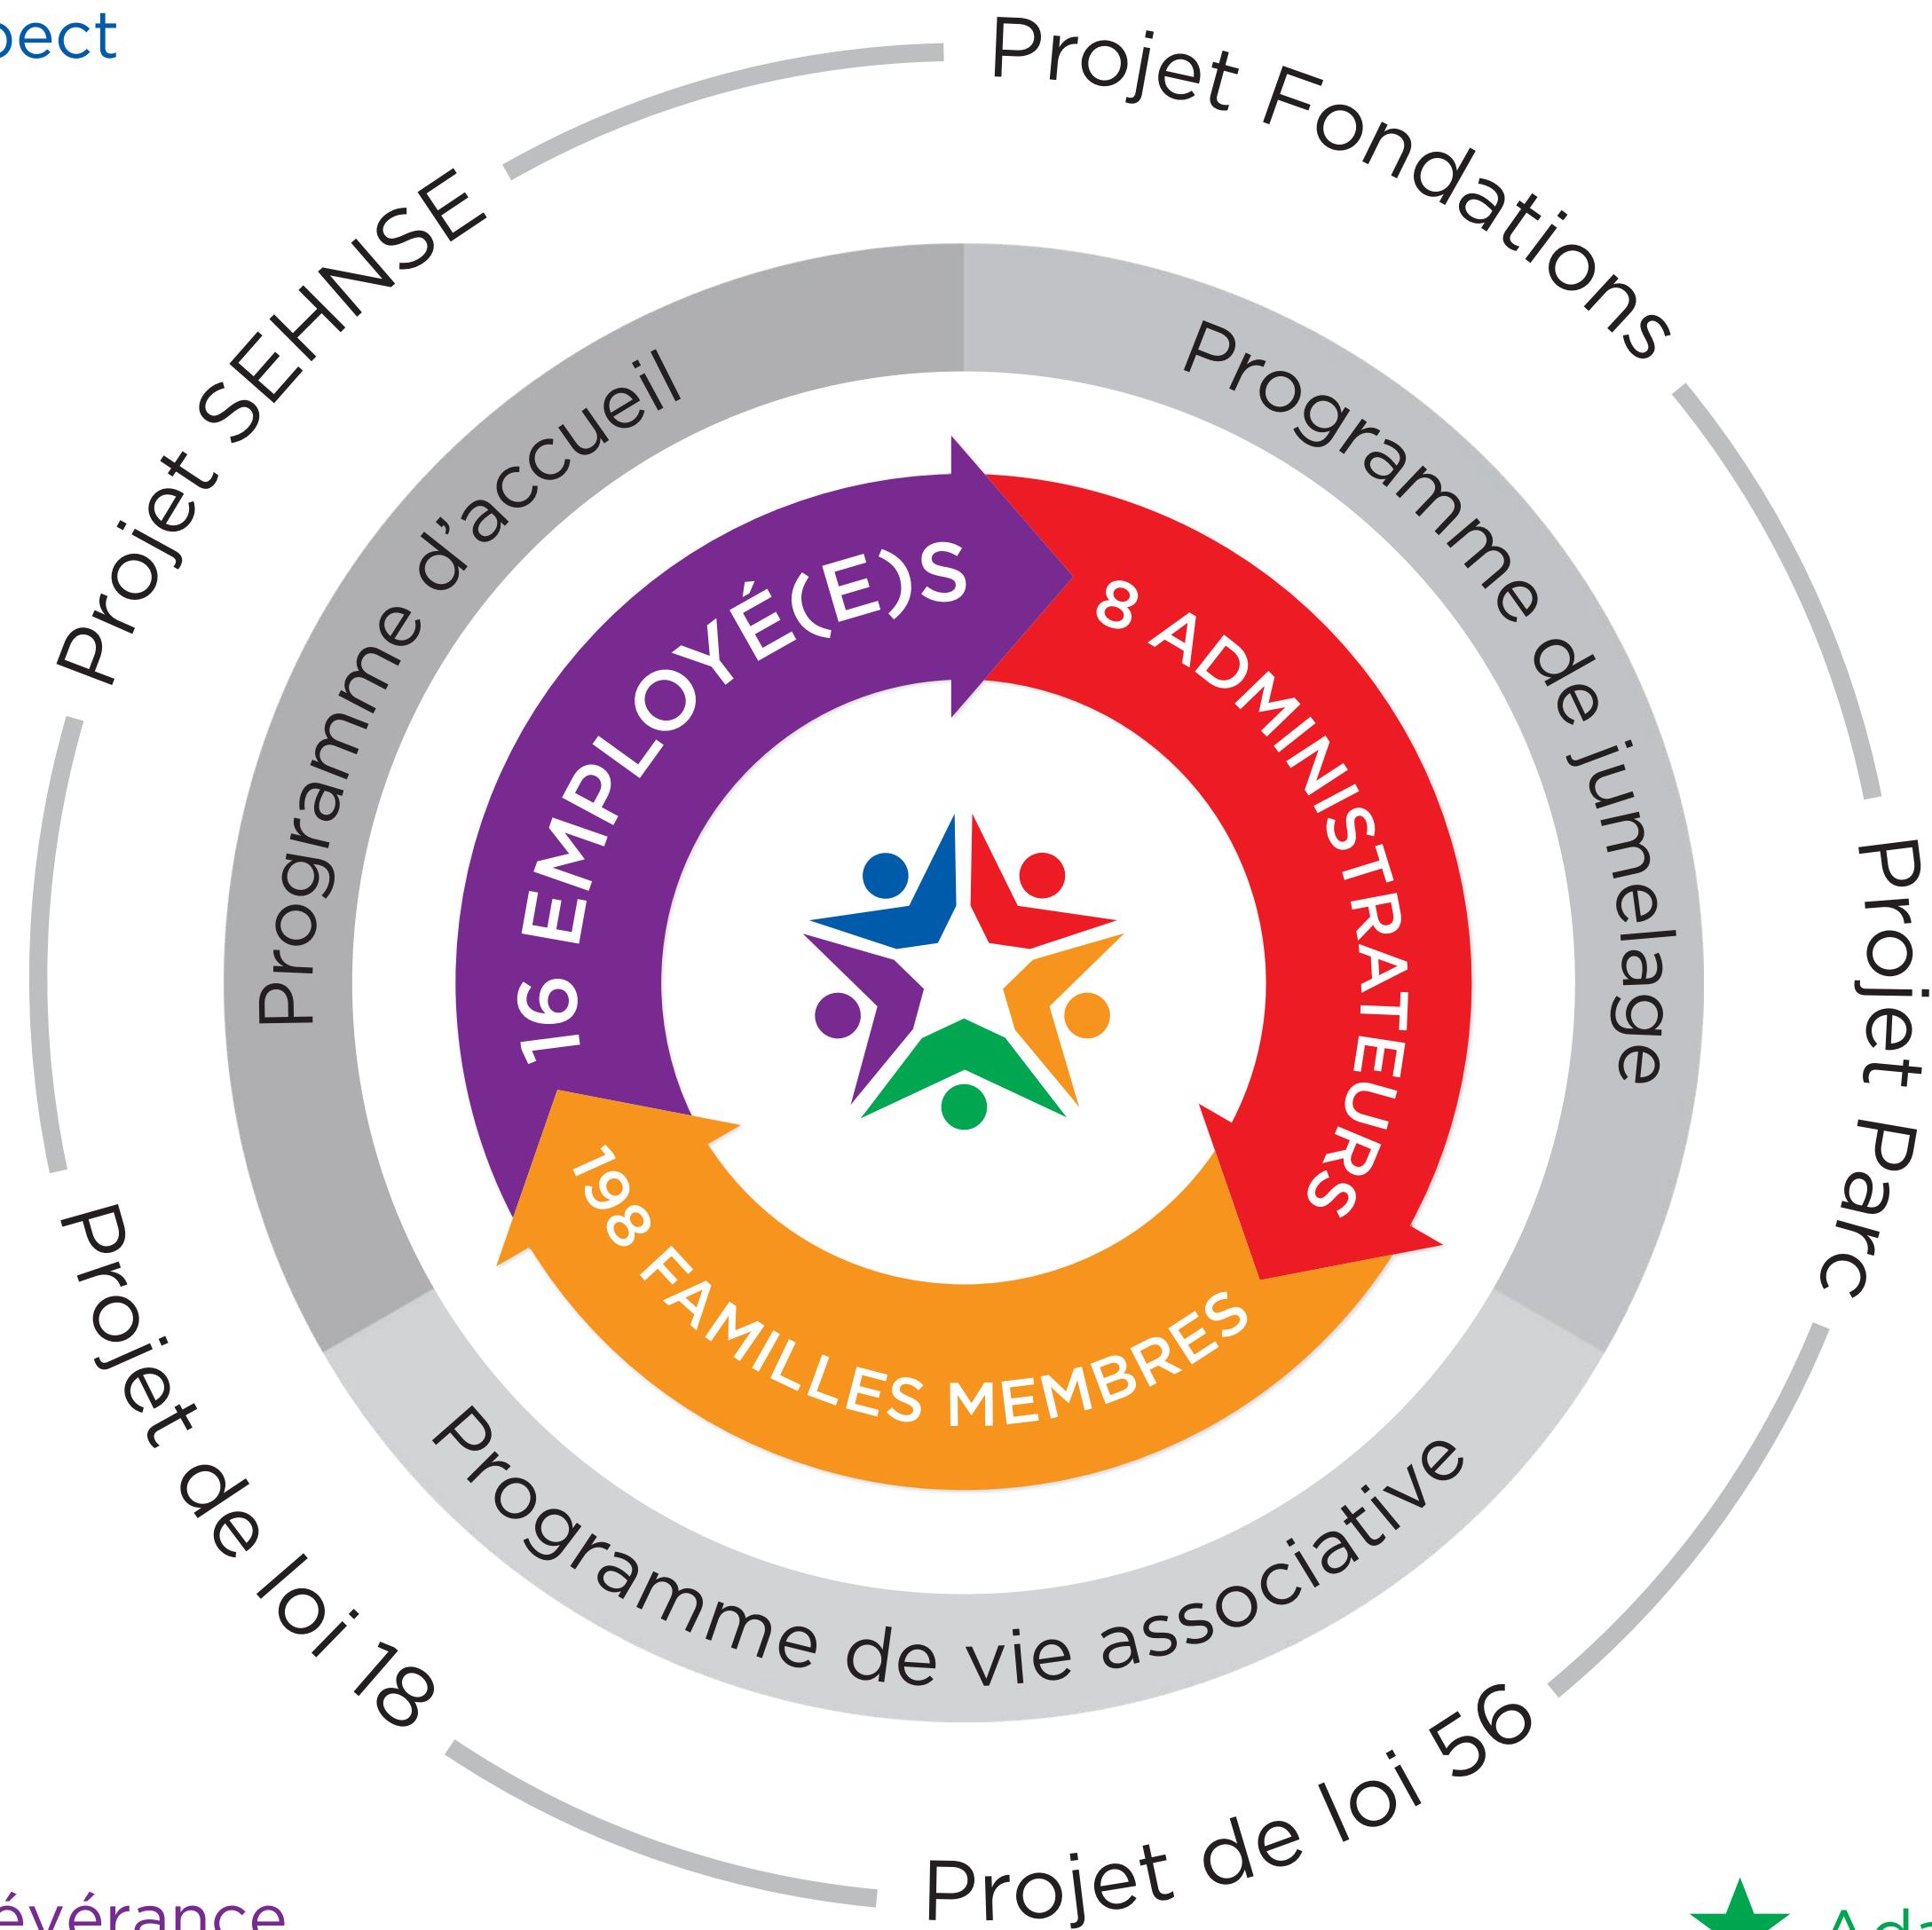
pect

Projet Fondations

Projet SEHNSE

Programme d'accueil

Programme de jumelage

16 EMPLOYÉ(E)S

8 ADMINISTRATEURS

198 FAMILLES MEMBRES

Projet Parc

Programme de vie associative

Projet de loi 18

Projet de loi 56

évérance

Ad